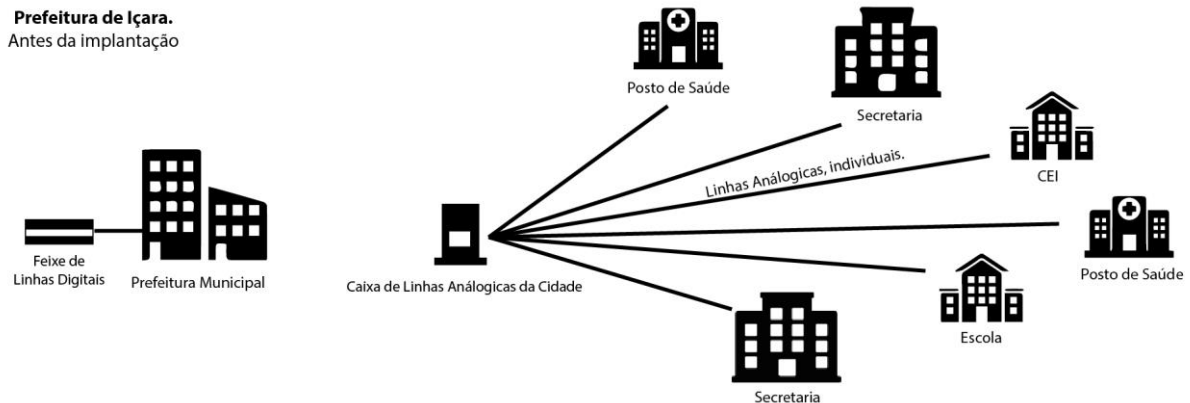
**Prefeitura de Içara.**
Antes da implantação

Feixe de Linhas Digitais

Prefeitura Municipal

Caixa de Linhas Análogicas da Cidade

Linhas Análogicas, individuais.

Posto de Saúde

Secretaria

CEI

Posto de Saúde

Escola

Secretaria